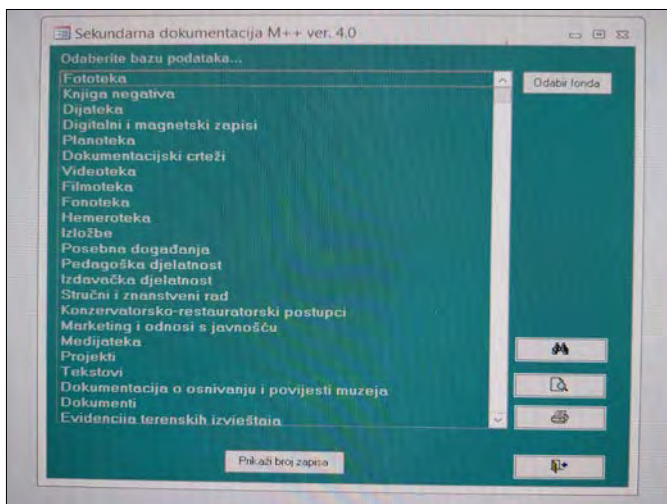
Sekundarna dokumentacija M++ ver. 4.0

Odaberite bazu podataka...

Fototeka
Knjiga negativa
Dijateka
Digitalni i magnetski zapisi
Planoteka
Dokumentacijski crteži
Videoteka
Filmoteka
Fonoteka
Hemeroteka
Izložbe
Posebna događanja
Pedagoška djelatnost
Izdavačka djelatnost
Stručni i znanstveni rad
Konzervatorsko-restauratorski postupci
Marketing i odnosi s javnošću
Medijateka
Projekti
Tekstovi
Dokumentacija o osnivanju i povijesti muzeja
Dokumenti
Evidencija terenskih izvještaja

Odabir fonda

Prikaži broj zapisa